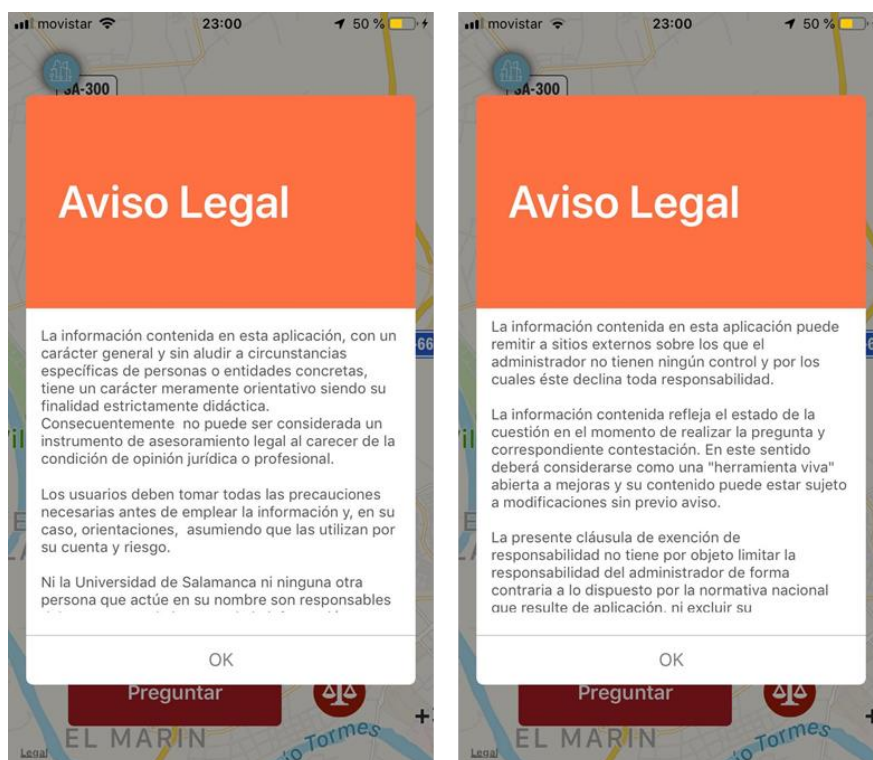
movistar 23:00 50 %

SA-300

Aviso Legal

La información contenida en esta aplicación, con un carácter general y sin aludir a circunstancias específicas de personas o entidades concretas, tiene un carácter meramente orientativo siendo su finalidad estrictamente didáctica. Consecuentemente no puede ser considerada un instrumento de asesoramiento legal al carecer de la condición de opinión jurídica o profesional.

Los usuarios deben tomar todas las precauciones necesarias antes de emplear la información y, en su caso, orientaciones, asumiendo que las utilizan por su cuenta y riesgo.

Ni la Universidad de Salamanca ni ninguna otra persona que actúe en su nombre son responsables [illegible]

OK

Preguntar

EL MARIN

Tormes

Legal

movistar 23:00 50 %

SA-300

Aviso Legal

La información contenida en esta aplicación puede remitir a sitios externos sobre los que el administrador no tienen ningún control y por los cuales éste declina toda responsabilidad.

La información contenida refleja el estado de la cuestión en el momento de realizar la pregunta y correspondiente contestación. En este sentido deberá considerarse como una "herramienta viva" abierta a mejoras y su contenido puede estar sujeto a modificaciones sin previo aviso.

La presente cláusula de exención de responsabilidad no tiene por objeto limitar la responsabilidad del administrador de forma contraria a lo dispuesto por la normativa nacional que resulte de aplicación, ni excluir su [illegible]

OK

Preguntar

EL MARIN

Tormes

Legal